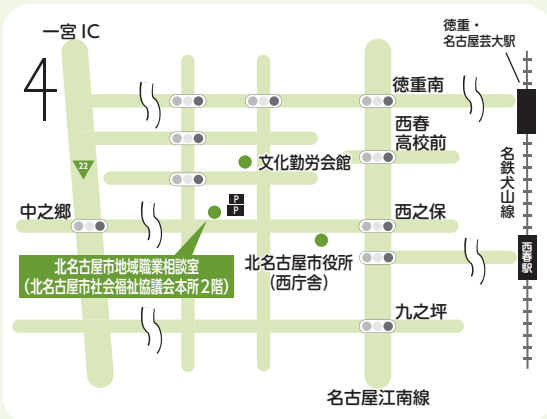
一宮 IC

41

徳重・名古屋芸大駅

徳重南

西春高校前

名鉄犬山線

文化勤労会館

22

P
P

中之郷

西之保

西春駅

北名古屋市地域職業相談室
（北名古屋市社会福祉協議会本所２階）

北名古屋市役所
（西庁舎）

九之坪

名古屋江南線